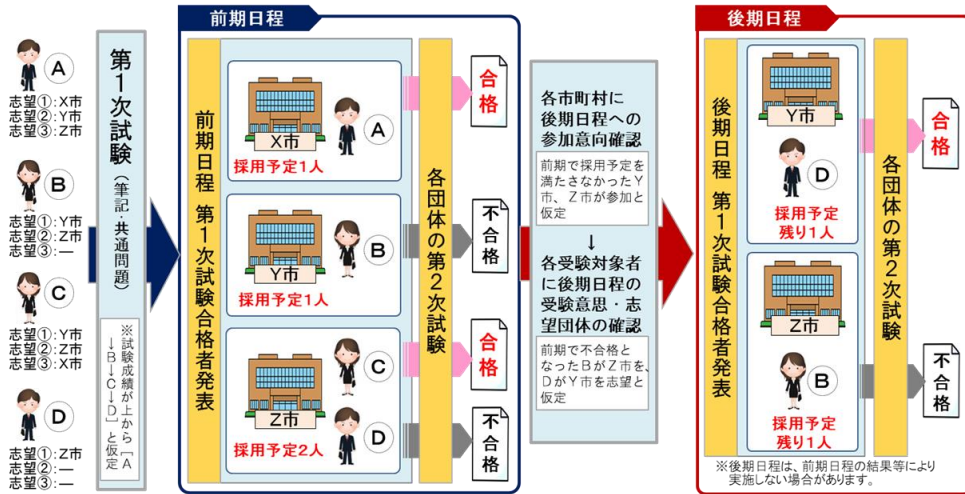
A
志望①：X市
志望②：Y市
志望③：Z市

B
志望①：Y市
志望②：Z市
志望③：—

C
志望①：Y市
志望②：Z市
志望③：X市

D
志望①：Z市
志望②：—
志望③：—

第1次試験
（筆記・共通問題）

※試験成績が上から「A→B→C→D」と仮定

前期日程

前期日程 第1次試験合格者発表

X市
A
採用予定1人

Y市
B
採用予定1人

Z市
C
D
採用予定2人

各団体の第2次試験

合格
不合格
合格
不合格

各市町村に後期日程への参加意向確認

前期で採用予定を満たさなかったY市、Z市が参加と仮定

↓

各受験対象者に後期日程の受験意思・志望団体の確認

前期で不合格となったBがZ市を、DがY市を志望と仮定

後期日程

後期日程 第1次試験合格者発表

Y市
D
採用予定残り1人

Z市
B
採用予定残り1人

各団体の第2次試験

合格
不合格

※後期日程は、前期日程の結果等により実施しない場合があります。